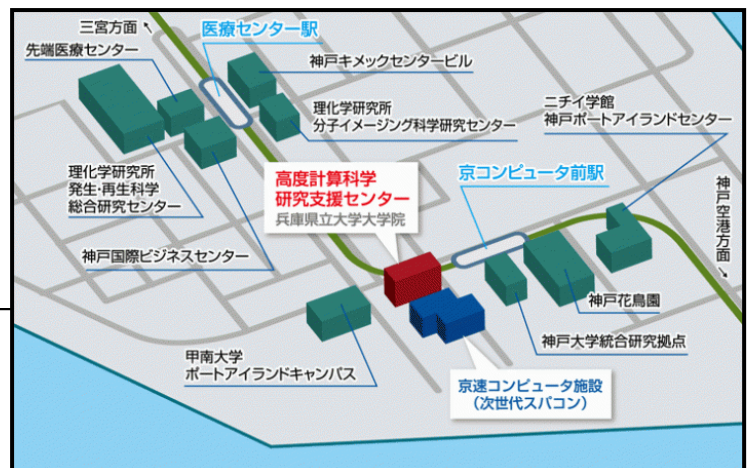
三宮方面

医療センター駅

先端医療センター

神戸キメックセンタービル

理化学研究所
分子イメージング科学研究センター

ニチイ学館
神戸ポートアイランドセンター

理化学研究所
発生・再生科学
総合研究センター

高度計算科学
研究支援センター
兵庫県立大学大学院

京コンピュータ前駅

神戸空港方面

神戸国際ビジネスセンター

神戸花鳥園

神戸大学統合研究拠点

甲南大学
ポートアイランドキャンパス

京速コンピュータ施設
（次世代スパコン）